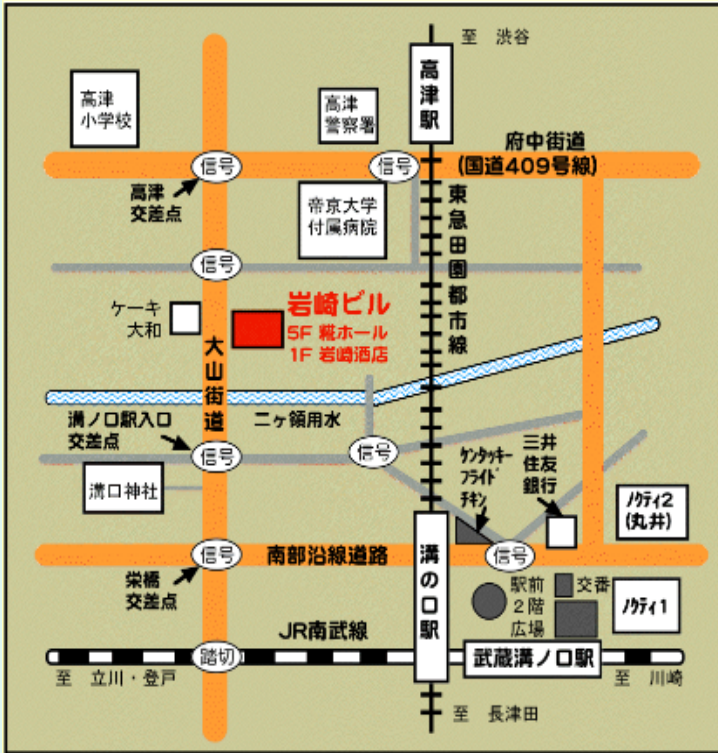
至 渋谷

高津駅

高津小学校

高津警察署

府中街道
(国道409号線)

信号

信号

高津交差点

帝京大学付属病院

東急田園都市線

信号

岩崎ビル
5F 糀ホール
1F 岩崎酒店

ケーキ大和

大山街道

二ヶ領用水

溝ノ口駅入口交差点

信号

信号

ケンタッキーフライドチキン

三井住友銀行

溝口神社

ノクティ2(丸井)

南部沿線道路

信号

信号

溝の口駅

栄橋交差点

駅前2階広場

交番

ノクティ1

JR南武線

踏切

武蔵溝ノ口駅

至 立川・登戸

至 川崎

至 長津田